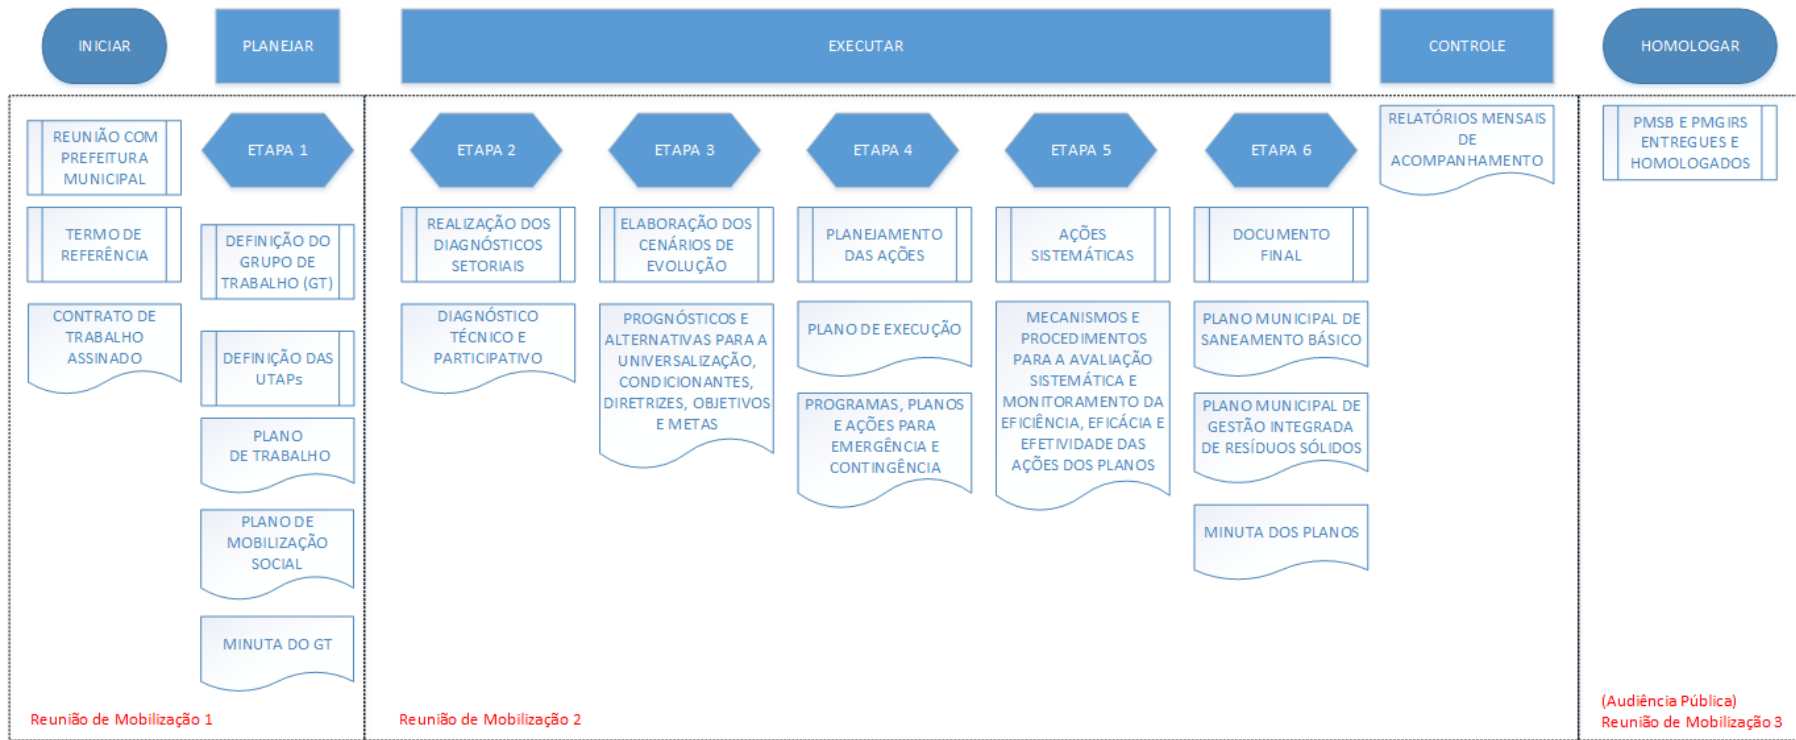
INICIAR

PLANEJAR

EXECUTAR

CONTROLE

HOMOLOGAR

REUNIÃO COM PREFEITURA MUNICIPAL

TERMO DE REFERÊNCIA

CONTRATO DE TRABALHO ASSINADO

ETAPA 1

DEFINIÇÃO DO GRUPO DE TRABALHO (GT)

DEFINIÇÃO DAS UTAPs

PLANO DE TRABALHO

PLANO DE MOBILIZAÇÃO SOCIAL

MINUTA DO GT

Reunião de Mobilização 1

ETAPA 2

REALIZAÇÃO DOS DIAGNÓSTICOS SETORIAIS

DIAGNÓSTICO TÉCNICO E PARTICIPATIVO

ETAPA 3

ELABORAÇÃO DOS CENÁRIOS DE EVOLUÇÃO

PROGNÓSTICOS E ALTERNATIVAS PARA A UNIVERSALIZAÇÃO, CONDICIONANTES, DIRETRIZES, OBJETIVOS E METAS

ETAPA 4

PLANEJAMENTO DAS AÇÕES

PLANO DE EXECUÇÃO

PROGRAMAS, PLANOS E AÇÕES PARA EMERGÊNCIA E CONTINGÊNCIA

ETAPA 5

AÇÕES SISTEMÁTICAS

MECANISMOS E PROCEDIMENTOS PARA A AVALIAÇÃO SISTEMÁTICA E MONITORAMENTO DA EFICIÊNCIA, EFICÁCIA E EFETIVIDADE DAS AÇÕES DOS PLANOS

ETAPA 6

DOCUMENTO FINAL

PLANO MUNICIPAL DE SANEAMENTO BÁSICO

PLANO MUNICIPAL DE GESTÃO INTEGRADA DE RESÍDUOS SÓLIDOS

MINUTA DOS PLANOS

Reunião de Mobilização 2

RELATÓRIOS MENSAIS DE ACOMPANHAMENTO

PMSB E PMGIRS ENTREGUES E HOMOLOGADOS

(Audiência Pública)
Reunião de Mobilização 3